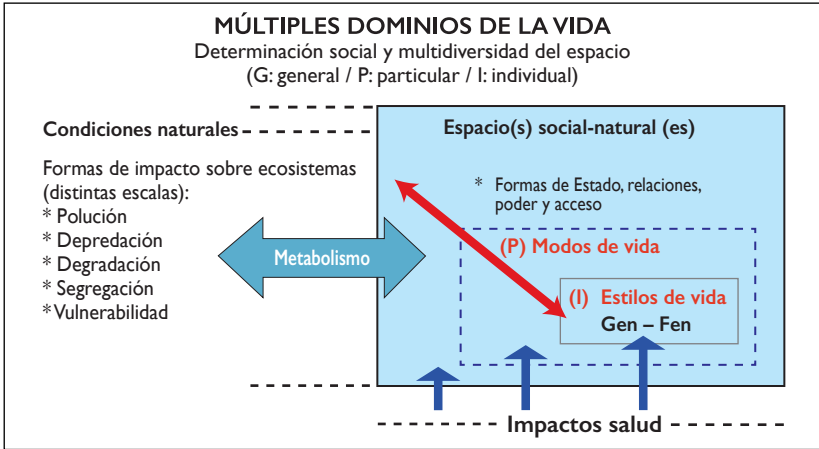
MÚLTIPLES DOMINIOS DE LA VIDA
Determinación social y multidiversidad del espacio
(G: general / P: particular / I: individual)

Condiciones naturales

Formas de impacto sobre ecosistemas (distintas escalas):
* Polución
* Depredación
* Degradación
* Segregación
*Vulnerabilidad

Metabolismo

Espacio(s) social-natural (es)

* Formas de Estado, relaciones, poder y acceso

(P) Modos de vida

(I) Estilos de vida
Gen – Fen

Impactos salud